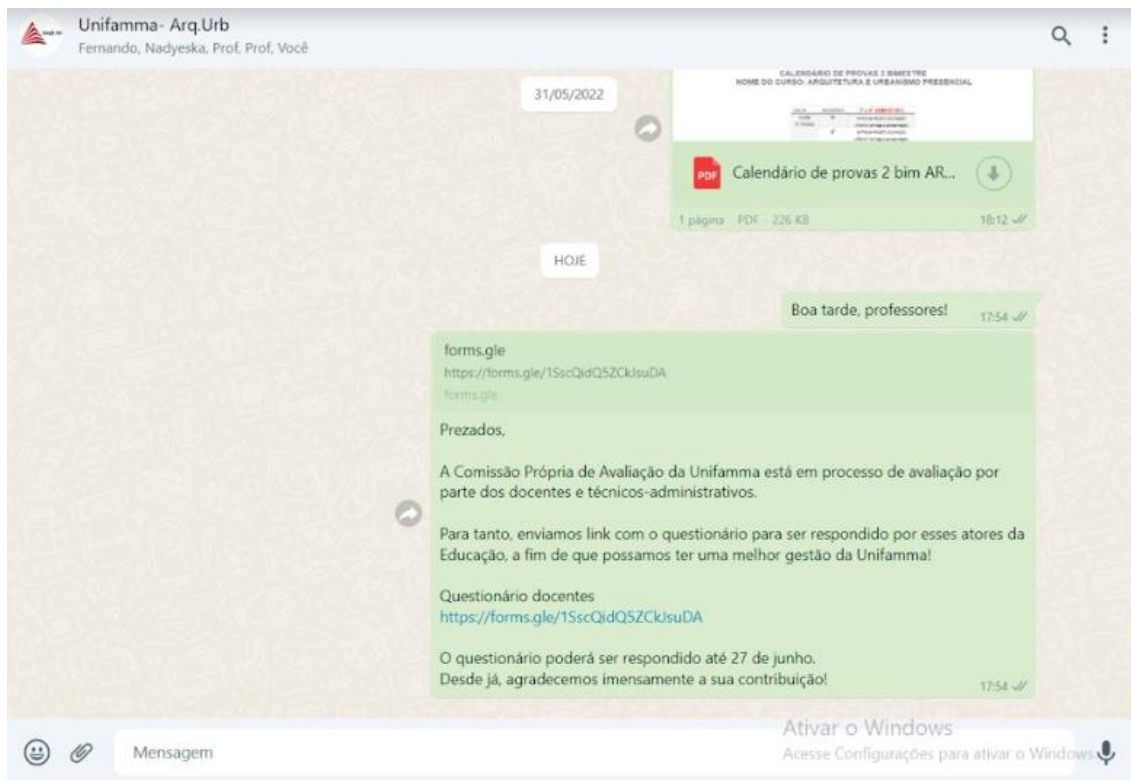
Unifamma- Arq.Urb
Fernando, Nadyeska, Prof, Prof, Você

31/05/2022

CALENDÁRIO DE PROVAS 2 BIMESTRE
NOME DO CURSO: ARQUITETURA E URBANISMO PRESENCIAL

PDF Calendário de provas 2 bim AR...
1 página PDF 226 KB 18:12

HOJE

Boa tarde, professores! 17:54

forms.gle
https://forms.gle/1SscQidQ5ZCkJsuDA
forms.gle

Prezados,

A Comissão Própria de Avaliação da Unifamma está em processo de avaliação por parte dos docentes e técnicos-administrativos.

Para tanto, enviamos link com o questionário para ser respondido por esses atores da Educação, a fim de que possamos ter uma melhor gestão da Unifamma!

Questionário docentes
https://forms.gle/1SscQidQ5ZCkJsuDA

O questionário poderá ser respondido até 27 de junho.
Desde já, agradecemos imensamente a sua contribuição! 17:54

Mensagem

Ativar o Windows
Acesse Configurações para ativar o Windows.